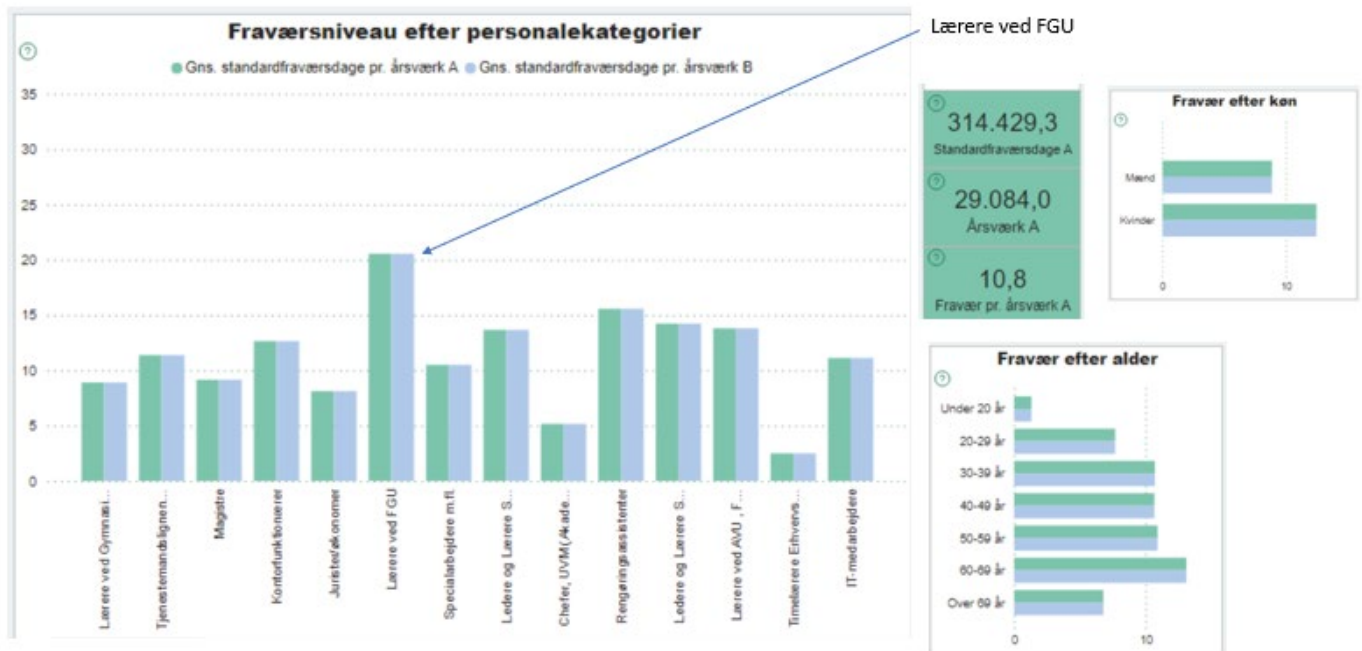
Fraværsniveau efter personalekategorier

Gns. standardfraværsdage pr. årsværk A Gns. standardfraværsdage pr. årsværk B

Lærere ved FGU

35
30
25
20
15
10
5
0

Lærere ved Gymnasi...
Tjenestemandslignen...
Magistre
Kontorfunktionærer
Jurister/økonomer
Lærere ved FGU
Specialarbejdere m.fl.
Ledere og Lærere S...
Chefer, UVM(Akade...
Rengøringsassistenter
Ledere og Lærere S...
Lærere ved AVU , F...
Timelærere Erhvervs...
IT-medarbejdere

314.429,3
Standardfraværsdage A

29.084,0
Årsværk A

10,8
Fravær pr. årsværk A

Fravær efter køn

Mænd
Kvinder
0
10

Fravær efter alder

Under 20 år
20-29 år
30-39 år
40-49 år
50-59 år
60-69 år
Over 69 år
0
10